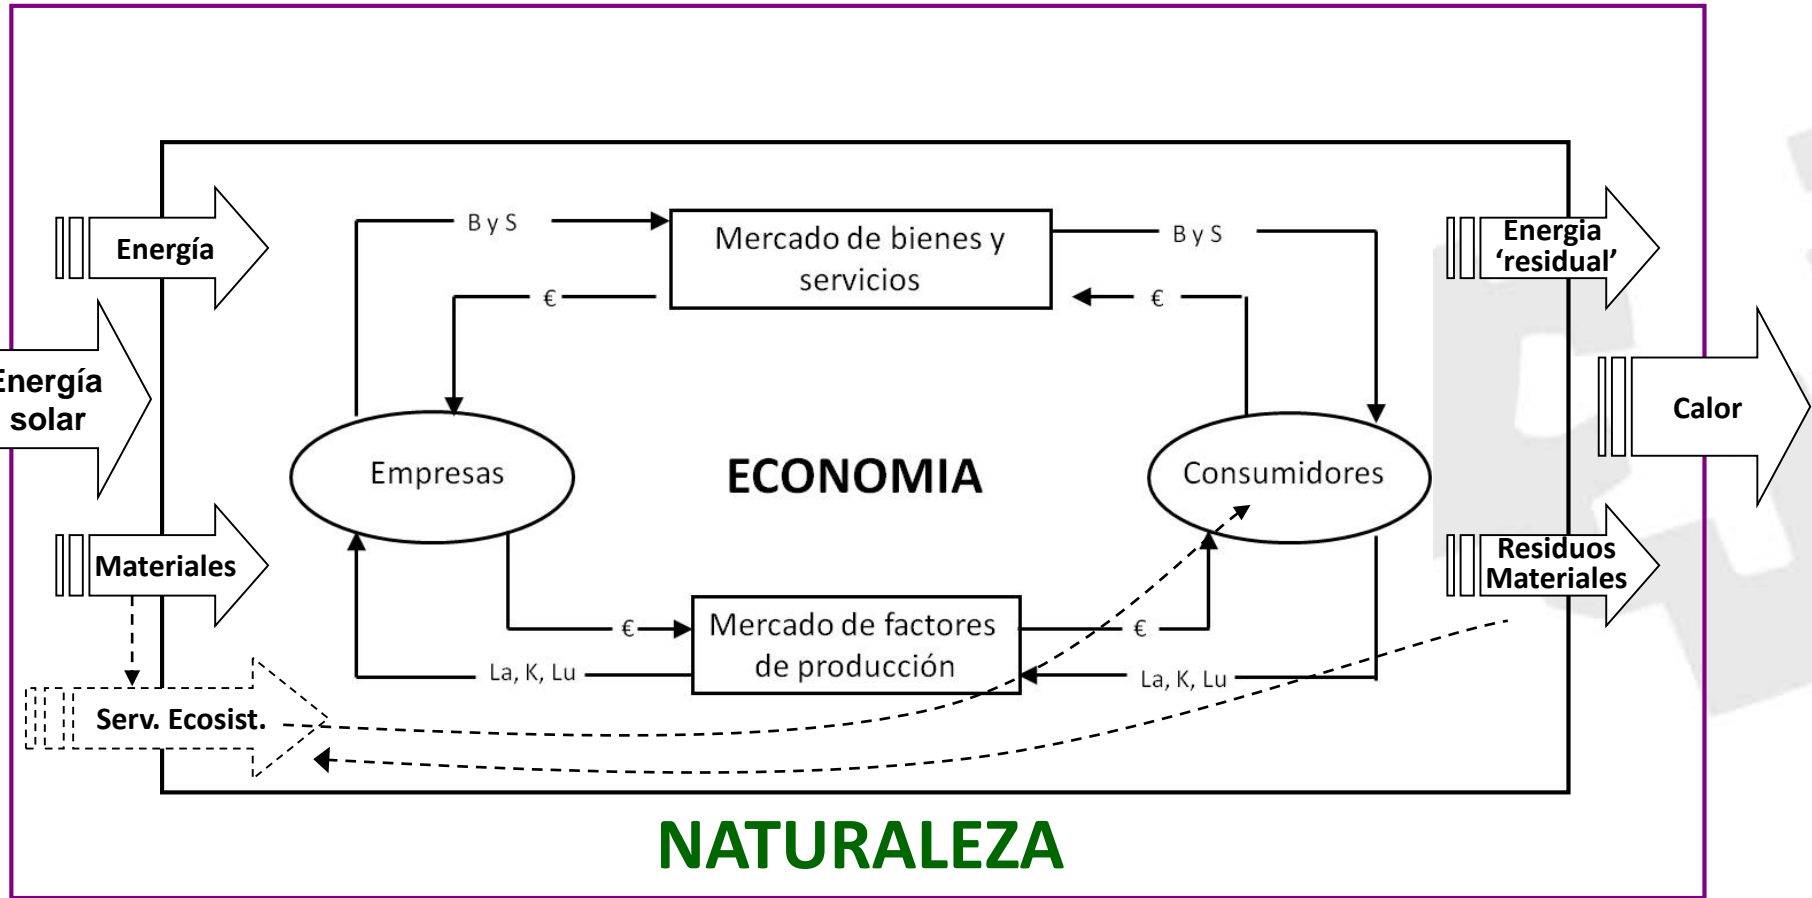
Energía

Energía solar

Materiales

Serv. Ecosist.

B y S

Mercado de bienes y servicios

B y S

€

€

Empresas

ECONOMIA

Consumidores

€

Mercado de factores de producción

€

La, K, Lu

La, K, Lu

Energía 'residual'

Calor

Residuos Materiales

NATURALEZA